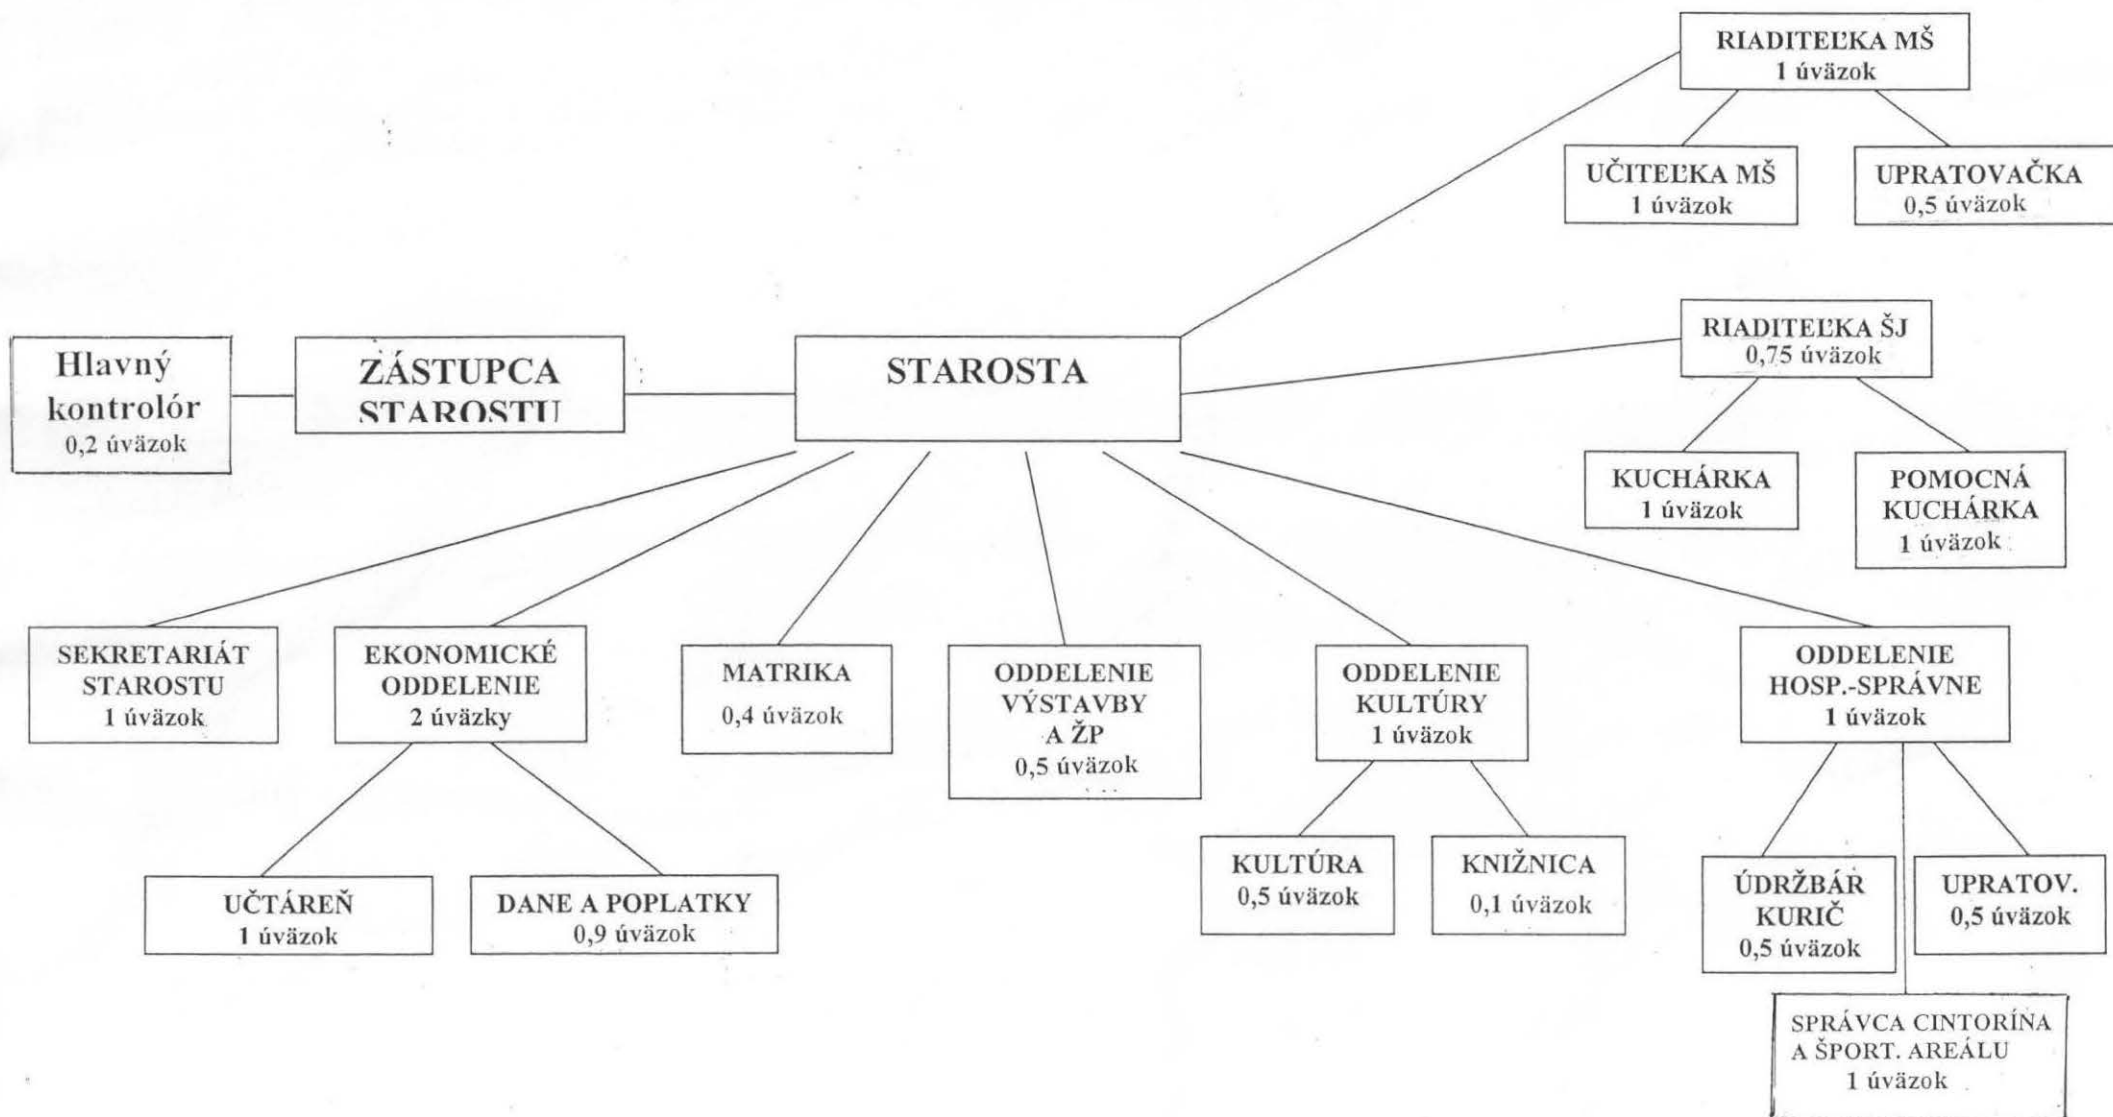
RIADITEĽKA MŠ
1 úväzok

UČITEĽKA MŠ
1 úväzok

UPRATOVAČKA
0,5 úväzok

Hlavný kontrolór
0,2 úväzok

ZÁSTUPCA STAROSTU

STAROSTA

RIADITEĽKA ŠJ
0,75 úväzok

KUCHÁRKA
1 úväzok

POMOCNÁ KUCHÁRKA
1 úväzok

SEKRETARIÁT STAROSTU
1 úväzok

EKONOMICKÉ ODDELENIE
2 úväzky

MATRIKA
0,4 úväzok

ODDELENIE VÝSTAVBY A ŽP
0,5 úväzok

ODDELENIE KULTÚRY
1 úväzok

ODDELENIE HOSP.-SPRÁVNE
1 úväzok

UČTÁREŇ
1 úväzok

DANE A POPLATKY
0,9 úväzok

KULTÚRA
0,5 úväzok

KNIŽNICA
0,1 úväzok

ÚDRŽBÁR KURIČ
0,5 úväzok

UPRATOV.
0,5 úväzok

SPRÁVCA CINTORÍNA A ŠPORT. AREÁLU
1 úväzok